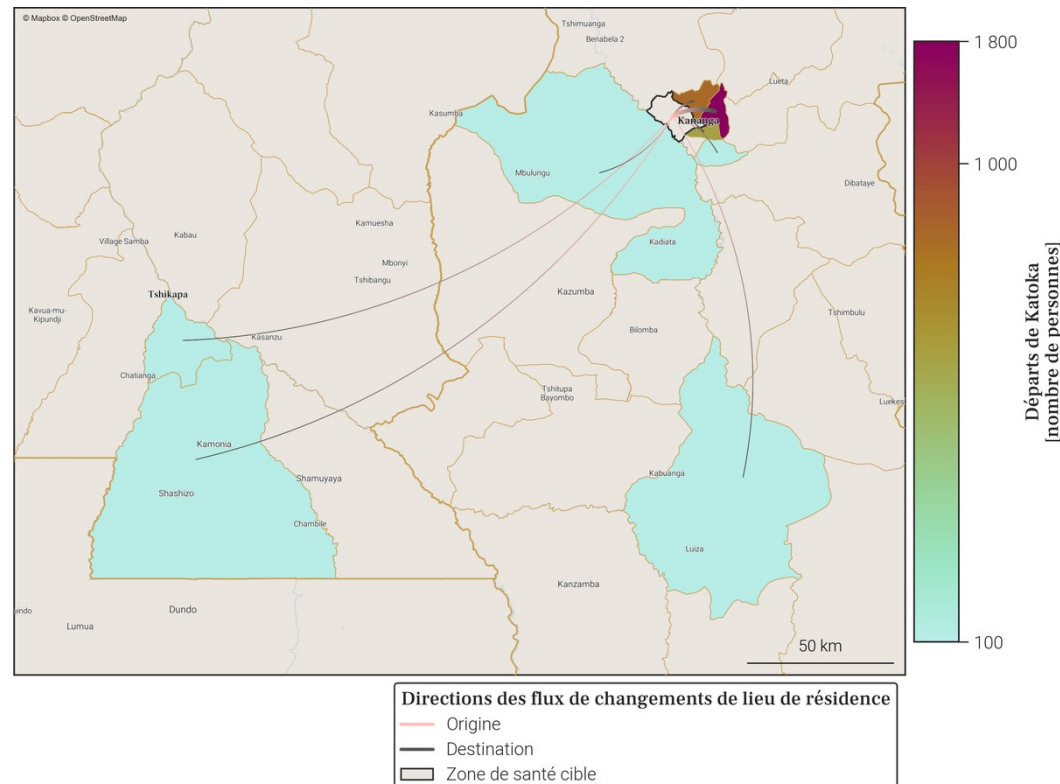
© Mapbox © OpenStreetMap

Tshimuanga
Benabela 2
Lueta
Kasumba
Kananga
Mbulungu
Dibataye
Village Samba
Kabau
Kamuesha
Mbonyi
Tshibangu
Kadiata
Tshikapa
Kavua-mu-Kipundji
Kasanzu
Kazumba
Bilomba
Tshimbulu
Chatianga
Tshitupa Bayombo
Luekes
Kamonia
Shamuyaya
Kabuanga
Shashizo
Chambile
Luiza
Kanzamba
Dundo
Lumua
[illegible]indo
50 km

1 800
1 000
100
Départs de Katoka [nombre de personnes]

Directions des flux de changements de lieu de résidence
Origine
Destination
Zone de santé cible